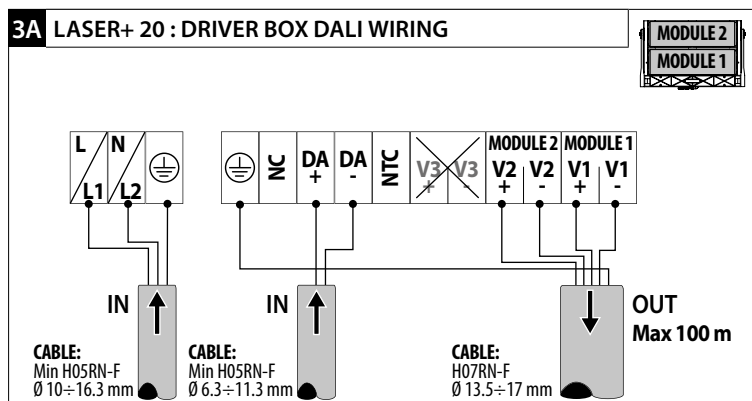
3A LASER+ 20 : DRIVER BOX DALI WIRING

MODULE 2
MODULE 1

L
L1
N
L2
⏚

⏚
NC
DA +
DA -
NTC
V3 +
V3 -
MODULE 2
V2 +
V2 -
MODULE 1
V1 +
V1 -

IN
CABLE:
Min H05RN-F
Ø 10÷16.3 mm

IN
CABLE:
Min H05RN-F
Ø 6.3÷11.3 mm

OUT
Max 100 m
CABLE:
H07RN-F
Ø 13.5÷17 mm